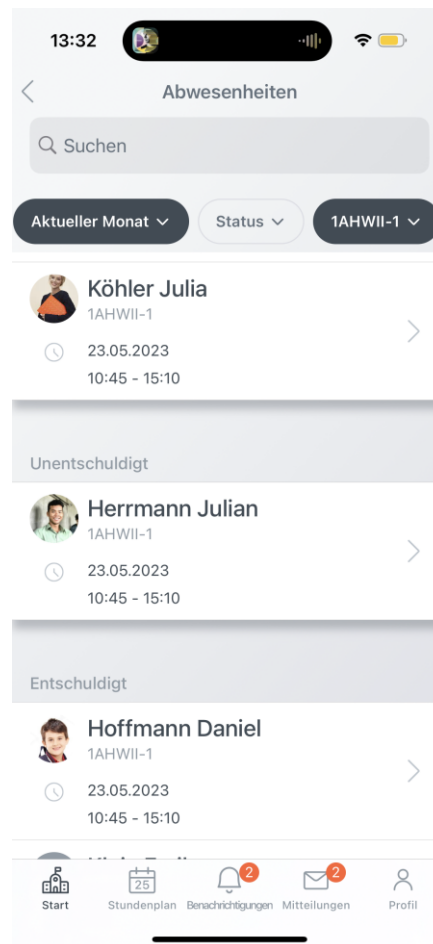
13:32

Abwesenheiten

Suchen

Aktueller Monat

Status

1AHWII-1

Köhler Julia
1AHWII-1
23.05.2023
10:45 - 15:10

Unentschuldigt

Herrmann Julian
1AHWII-1
23.05.2023
10:45 - 15:10

Entschuldigt

Hoffmann Daniel
1AHWII-1
23.05.2023
10:45 - 15:10

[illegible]

Start
25
Stundenplan
2
Benachrichtigungen
2
Mitteilungen
Profil